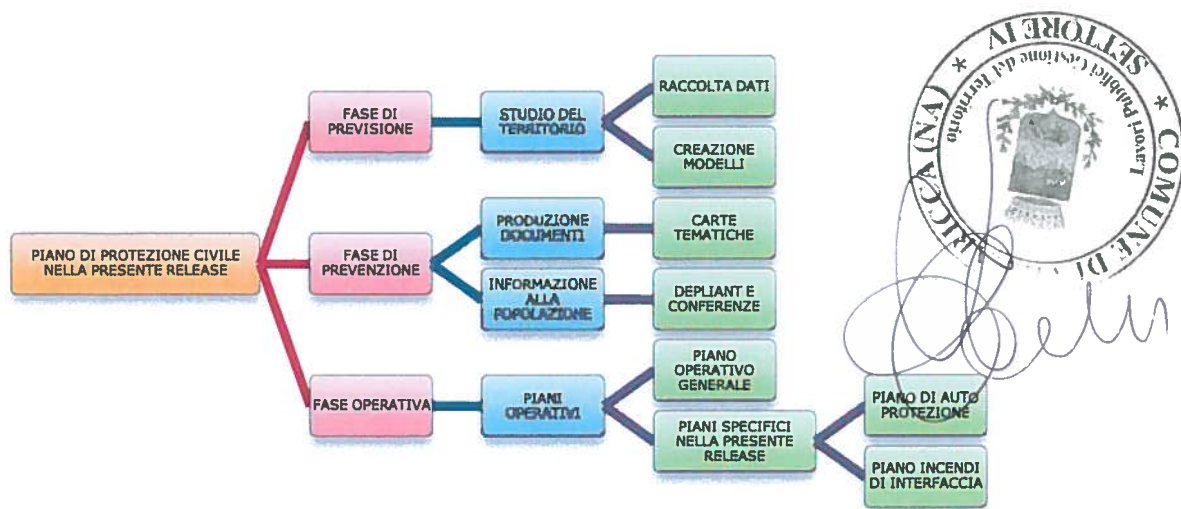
PIANO DI PROTEZIONE CIVILE NELLA PRESENTE RELEASE

FASE DI PREVISIONE

STUDIO DEL TERRITORIO

RACCOLTA DATI

CREAZIONE MODELLI

FASE DI PREVENZIONE

PRODUZIONE DOCUMENTI

CARTE TEMATICHE

INFORMAZIONE ALLA POPOLAZIONE

DEPLIANT E CONFERENZE

FASE OPERATIVA

PIANI OPERATIVI

PIANO OPERATIVO GENERALE

PIANI SPECIFICI NELLA PRESENTE RELEASE

PIANO DI AUTO PROTEZIONE

PIANO INCENDI DI INTERFACCIA

COMUNE DI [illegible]ICCA (NA) * SETTORE IV * Lavori Pubblici Gestione del Territorio